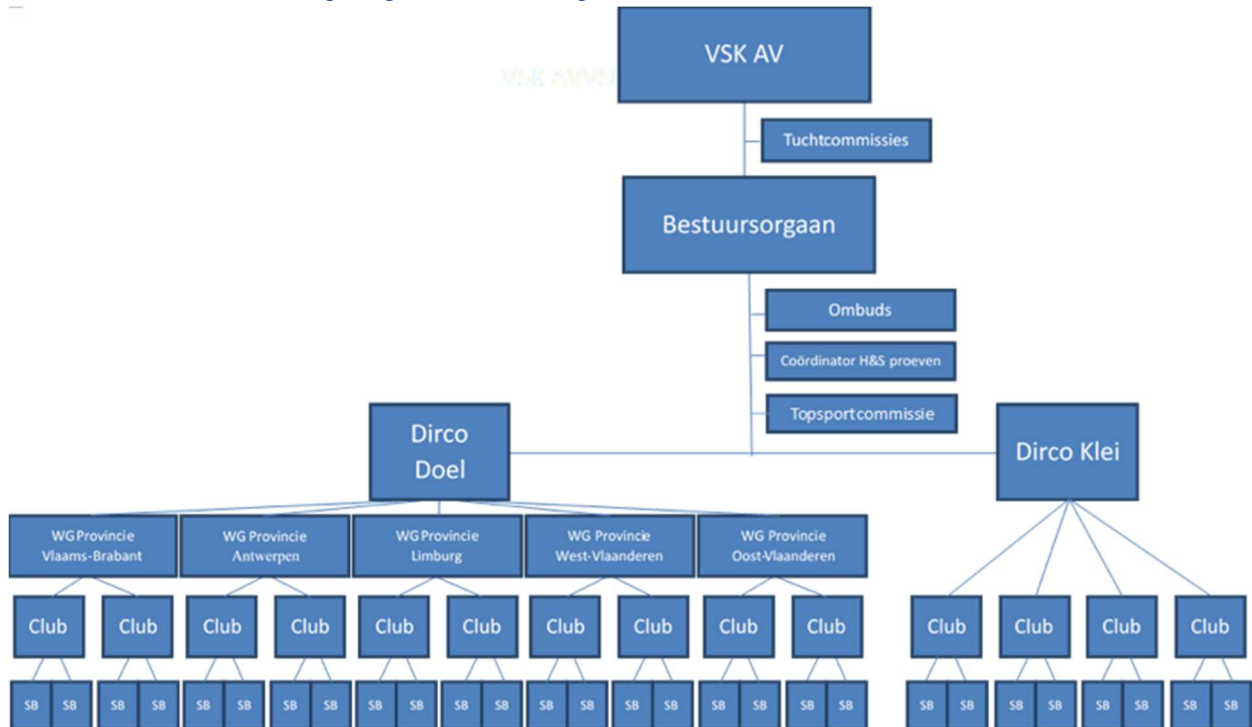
VSK AV

VSK AVVN

Tuchtcommissies

Bestuursorgaan

Ombuds

Coördinator H&S proeven

Topsportcommissie

Dirco Doel

Dirco Klei

WG Provincie Vlaams-Brabant

WG Provincie Antwerpen

WG Provincie Limburg

WG Provincie West-Vlaanderen

WG Provincie Oost-Vlaanderen

Club Club Club Club Club Club Club Club Club Club

Club Club Club Club

SB SB SB SB SB SB SB SB SB SB SB SB SB SB SB SB SB SB SB SB

SB SB SB SB SB SB SB SB